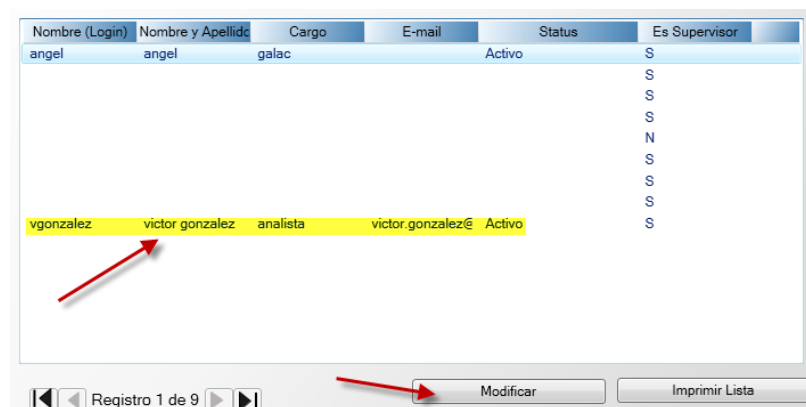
| Nombre (Login) | Nombre y Apellido | Cargo | E-mail | Status | Es Supervisor |
|---|---|---|---|---|---|
| angel | angel | galac | | Activo | S |
| | | | | | S |
| | | | | | S |
| | | | | | S |
| | | | | | N |
| | | | | | S |
| | | | | | S |
| | | | | | S |
| vgonzalez | victor gonzalez | analista | victor.gonzalez@ | Activo | S |

Registro 1 de 9

Modificar

Imprimir Lista